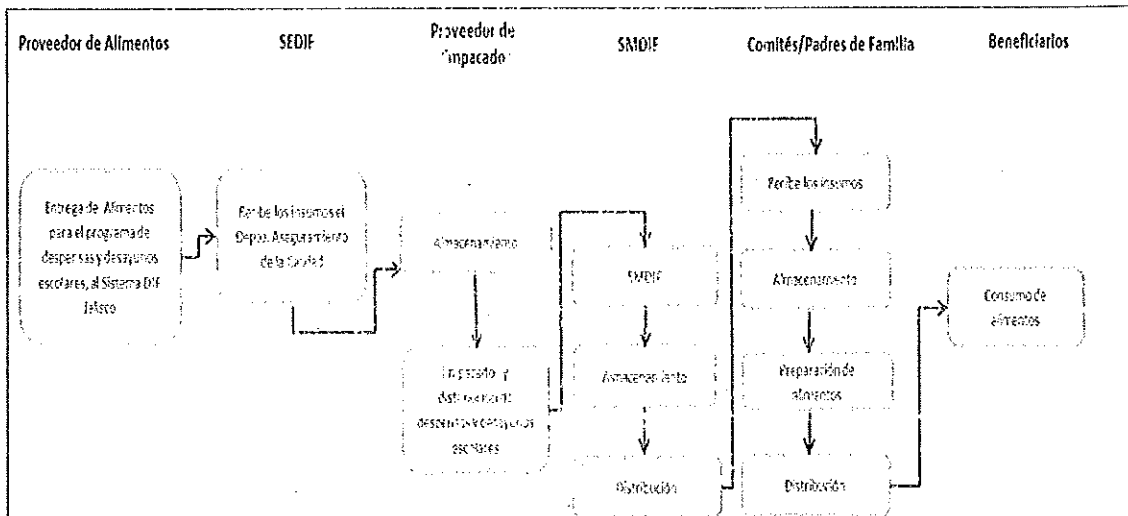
Proveedor de Alimentos

SEDIF

Proveedor de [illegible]mpacado

SMDIF

Comités/Padres de Familia

Beneficiarios

Entrega de Alimentos para el programa de despensas y desayunos escolares, al Sistema DIF Jalisco

Recibe los insumos el Depto. Aseguramiento de la Calidad

Almacenamiento

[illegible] y distribución de despensas y desayunos escolares

SMDIF

Almacenamiento

Distribución

Recibe los insumos

Almacenamiento

Preparación de alimentos

Distribución

Consumo de alimentos